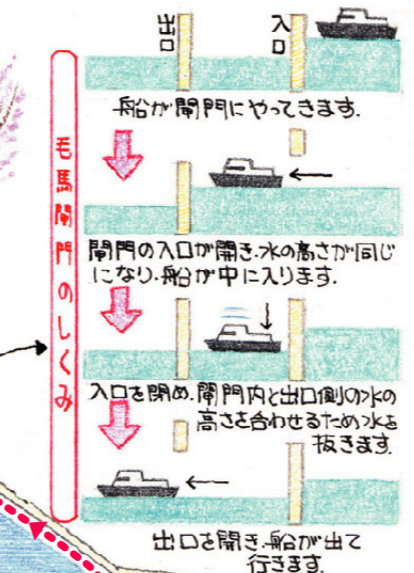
出口　入口

船が閘門にやってきます。

毛馬閘門のしくみ

閘門の入口が開き、水の高さが同じになり、船が中に入ります。

入口を閉め、閘門内と出口側の水の高さを合わせるため水を抜きます。

出口を開き、船が出て行きます。